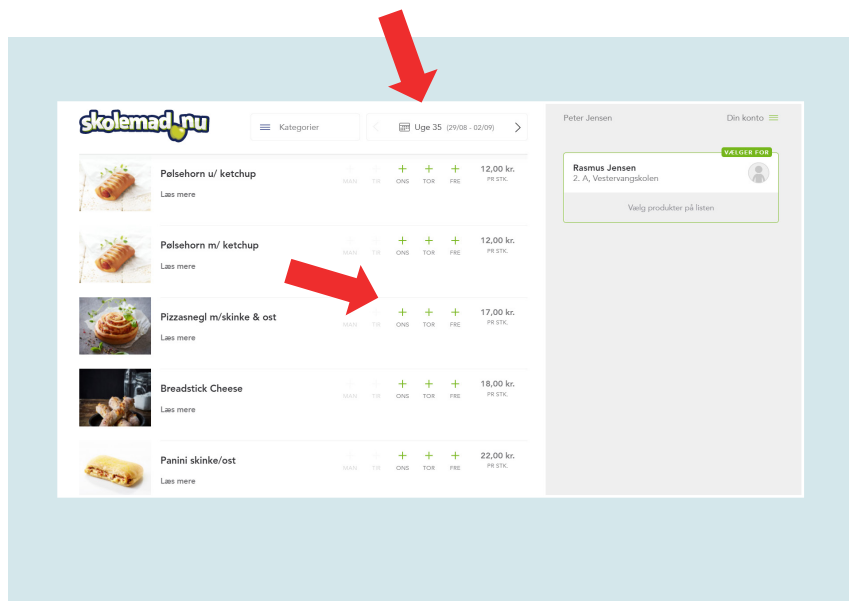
skolemad.nu

Kategorier

Uge 35 (29/08 - 02/09)

Peter Jensen

Din konto

VÆLGER FOR

Rasmus Jensen
2. A, Vestervangskolen

Vælg produkter på listen

Pølsehorn u/ ketchup
Læs mere
MAN TIR + ONS + TOR + FRE
12,00 kr.
PR STK.

Pølsehorn m/ ketchup
Læs mere
MAN TIR + ONS + TOR + FRE
12,00 kr.
PR STK.

Pizzasnegl m/skinke & ost
Læs mere
MAN TIR + ONS + TOR + FRE
17,00 kr.
PR STK.

Breadstick Cheese
Læs mere
MAN TIR + ONS + TOR + FRE
18,00 kr.
PR STK.

Panini skinke/ost
Læs mere
MAN TIR + ONS + TOR + FRE
22,00 kr.
PR STK.